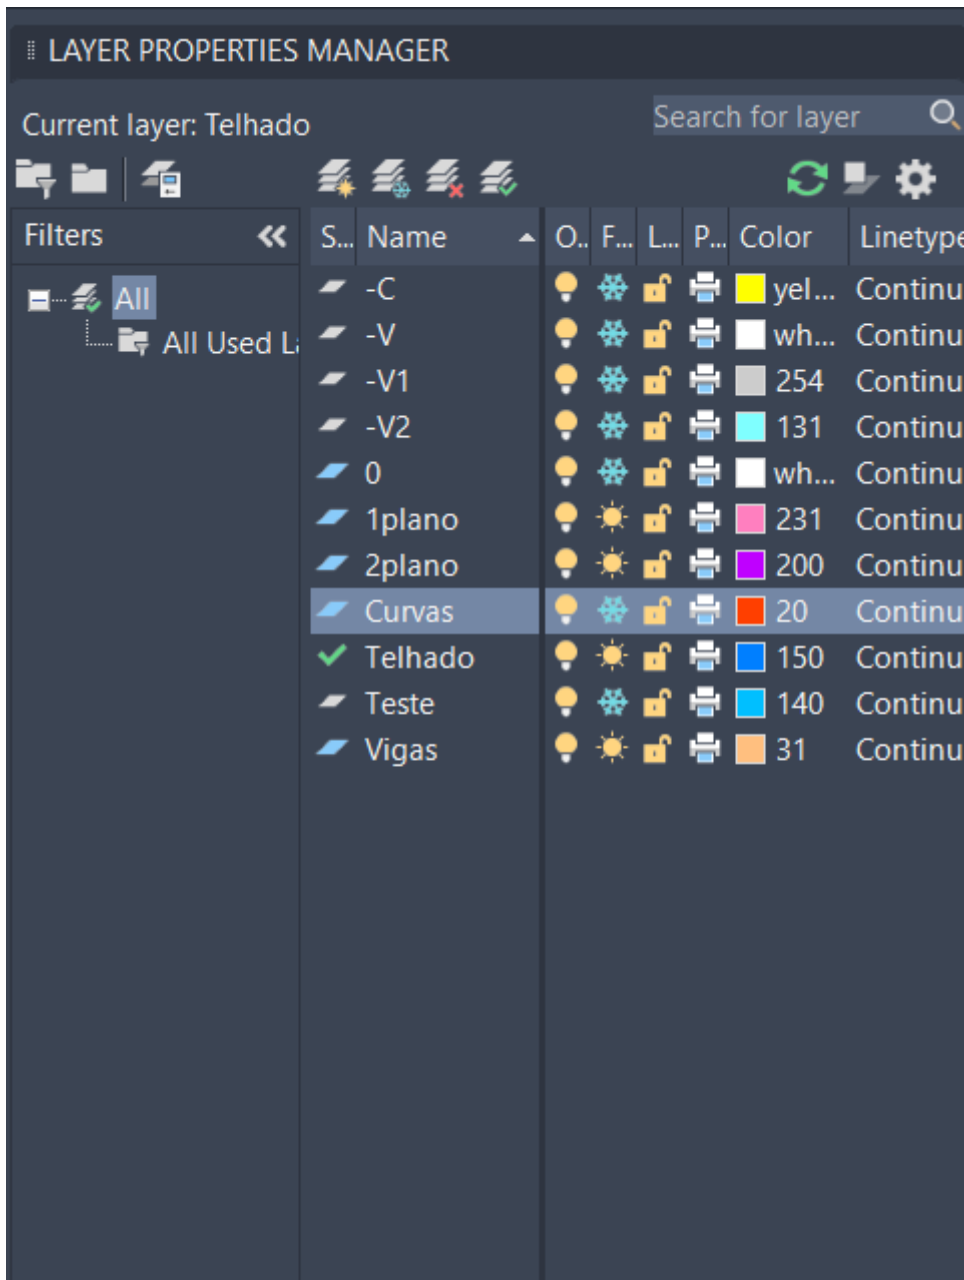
LAYER PROPERTIES MANAGER

Current layer: Telhado

Search for layer

Filters «

All

All Used La

| S... | Name | O.. | F... | L... | P... | Color | Linetype |
|---|---|---|---|---|---|---|---|
| | -C | | | | | yel... | Continu |
| | -V | | | | | wh... | Continu |
| | -V1 | | | | | 254 | Continu |
| | -V2 | | | | | 131 | Continu |
| | 0 | | | | | wh... | Continu |
| | 1plano | | | | | 231 | Continu |
| | 2plano | | | | | 200 | Continu |
| | Curvas | | | | | 20 | Continu |
| ✓ | Telhado | | | | | 150 | Continu |
| | Teste | | | | | 140 | Continu |
| | Vigas | | | | | 31 | Continu |